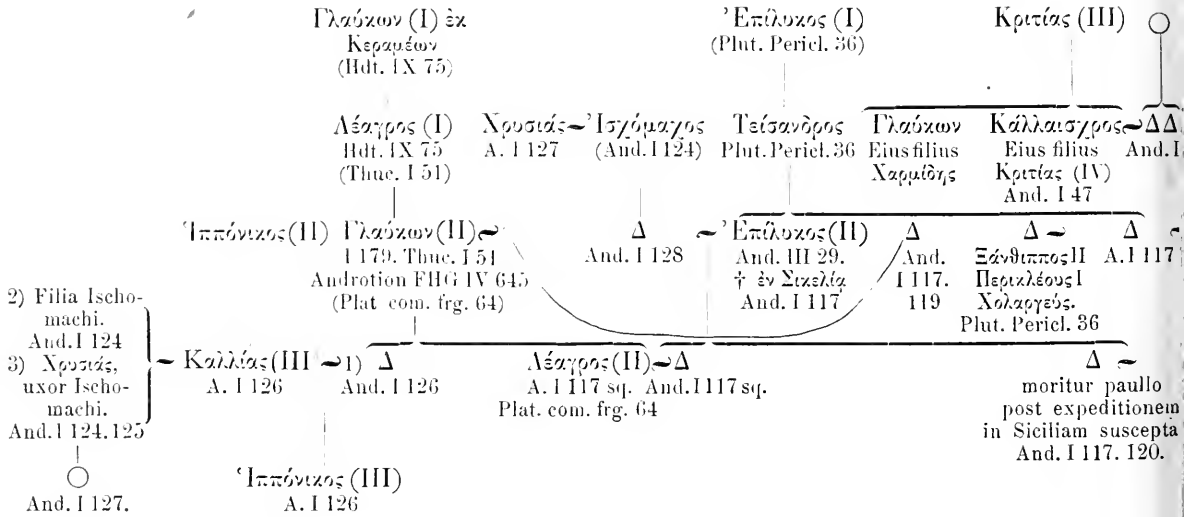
Γλαύκων (I) ἐκ Κεραμέων (Hdt. IX 75)

Ἐπίλυκος (I) (Plut. Pericl. 36)

Κριτίας (III)

Λέαγρος (I) Hdt. IX 75 (Thuc. I 51)

Χρυσιάς ∼ Ἰσχόμαχος
A. I 127 (And. I 124)

Τείσανδρος Plut. Pericl. 36

Γλαύκων Eius filius Χαρμίδης

Κάλλαισχρος ∼ ΔΔ
Eius filius Κριτίας (IV) And. I 47
And. I

Ἱππόνικος (II)

Γλαύκων (II) ∼ I 179. Thuc. I 51 Androtion FHG IV 645 (Plat com. frg. 64)

Δ And. I 128

∼ Ἐπίλυκος (II) And. III 29. † ἐν Σικελίᾳ And. I 117

Δ And. I 117. 119

Δ ∼ Ξάνθιππος II Περικλέους I Χολαργεύς. Plut. Pericl. 36

Δ ∼ A. I 117

2) Filia Ischomachi. And. I 124
3) Χρυσιάς, uxor Ischomachi. And. I 124. 125

∼ Καλλίας (III ∼ 1) Δ
A. I 126 And. I 126

Λέαγρος (II) ∼ Δ
A. I 117 sq. And. I 117 sq.
Plat. com. frg. 64

Δ ∼
moritur paullo post expeditionem in Siciliam suscepta And. I 117. 120.

And. I 127.

Ἱππόνικος (III)
A. I 126